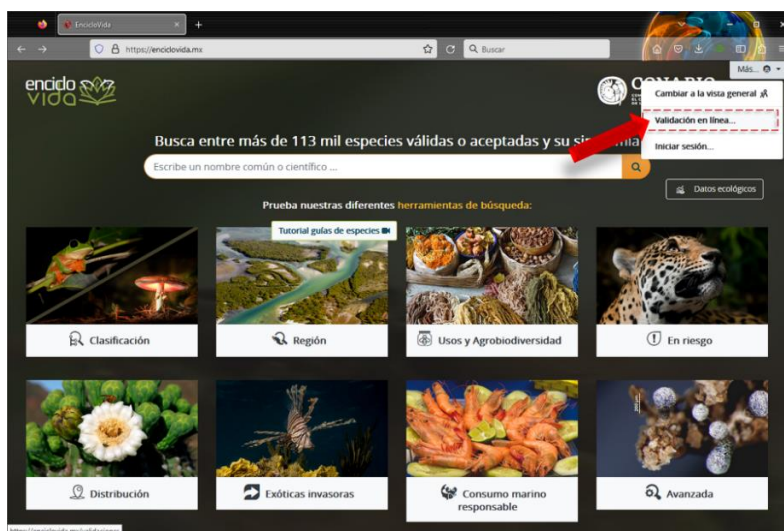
EncicloVida

https://enciclovida.mx

Buscar

Más...

encido vida

CONABIO

Cambiar a la vista general

Validación en línea...

Iniciar sesión...

Busca entre más de 113 mil especies válidas o aceptadas y su sin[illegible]

Escribe un nombre común o científico ...

Datos ecológicos

Prueba nuestras diferentes herramientas de búsqueda:

Tutorial guías de especies

Clasificación

Región

Usos y Agrobiodiversidad

En riesgo

Distribución

Exóticas invasoras

Consumo marino responsable

Avanzada

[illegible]